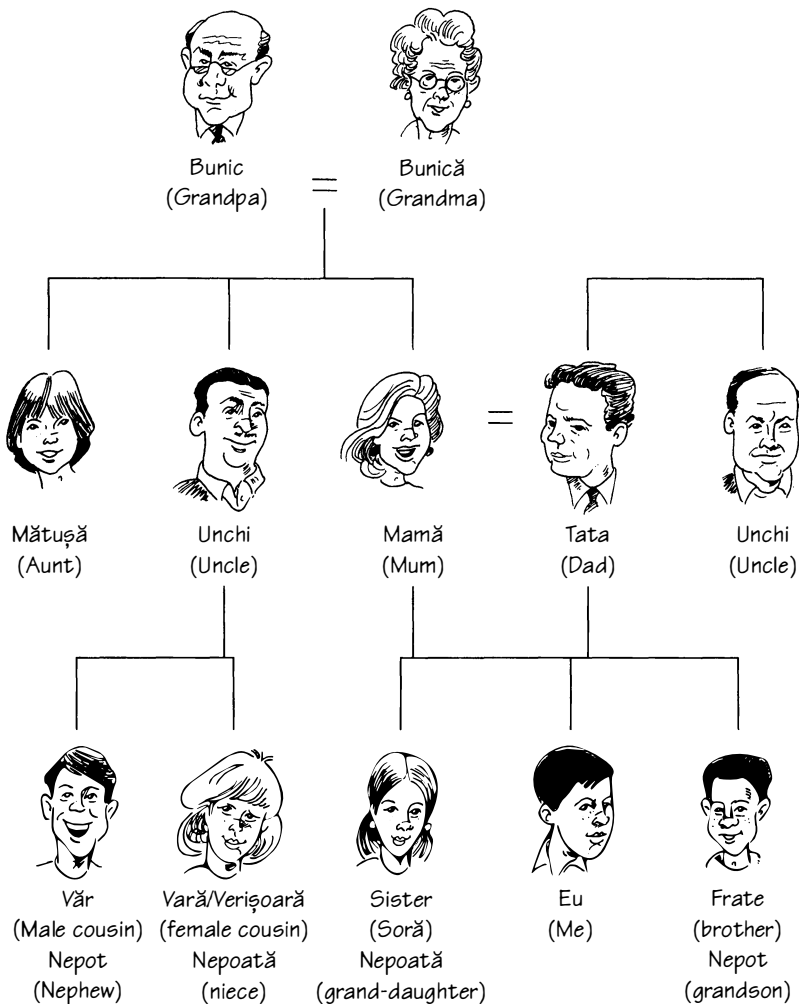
Bunic
(Grandpa)

=

Bunică
(Grandma)

Mătușă
(Aunt)

Unchi
(Uncle)

Mamă
(Mum)

=

Tata
(Dad)

Unchi
(Uncle)

Văr
(Male cousin)
Nepot
(Nephew)

Vară/Verișoară
(female cousin)
Nepoată
(niece)

Sister
(Soră)
Nepoată
(grand-daughter)

Eu
(Me)

Frate
(brother)
Nepot
(grandson)